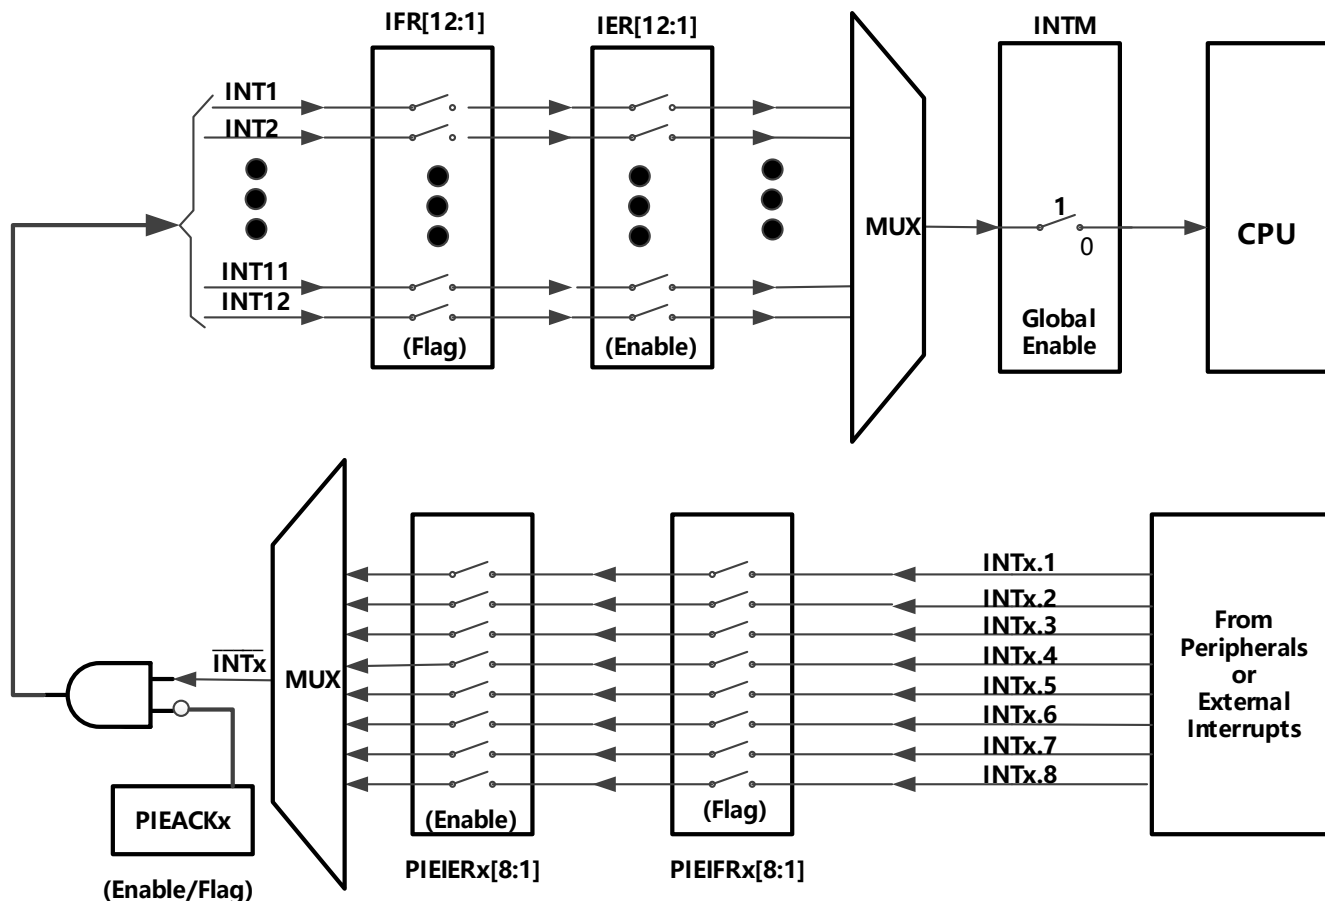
IFR[12:1]

IER[12:1]

INTM

INT1

INT2

INT11

INT12

(Flag)

(Enable)

MUX

1

0

Global Enable

CPU

MUX

$\overline{INTx}$

INTx.1

INTx.2

INTx.3

INTx.4

INTx.5

INTx.6

INTx.7

INTx.8

From Peripherals or External Interrupts

(Enable)

(Flag)

PIEACKx

(Enable/Flag)

PIEIERx[8:1]

PIEIFRx[8:1]